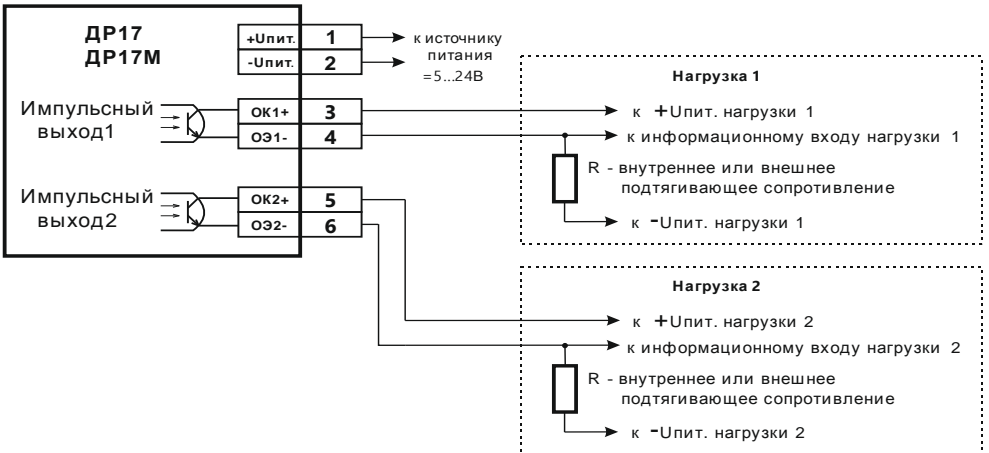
ДР17
ДР17М

+Uпит. 1
-Uпит. 2
к источнику питания =5...24В

Импульсный выход1
ОК1+ 3
ОЭ1- 4

Импульсный выход2
ОК2+ 5
ОЭ2- 6

Нагрузка 1
к +Uпит. нагрузки 1
к информационному входу нагрузки 1
R - внутреннее или внешнее подтягивающее сопротивление
к -Uпит. нагрузки 1

Нагрузка 2
к +Uпит. нагрузки 2
к информационному входу нагрузки 2
R - внутреннее или внешнее подтягивающее сопротивление
к -Uпит. нагрузки 2